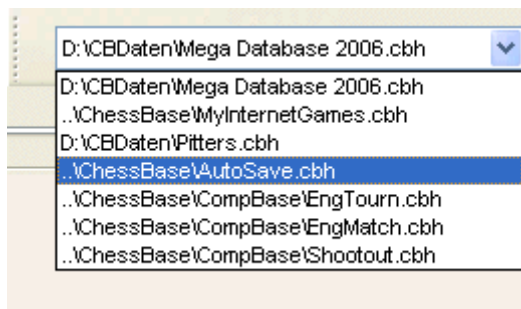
D:\CBDaten\Mega Database 2006.cbh

D:\CBDaten\Mega Database 2006.cbh
..\ChessBase\MyInternetGames.cbh
D:\CBDaten\Pitters.cbh
..\ChessBase\AutoSave.cbh
..\ChessBase\CompBase\EngTourn.cbh
..\ChessBase\CompBase\EngMatch.cbh
..\ChessBase\CompBase\Shootout.cbh